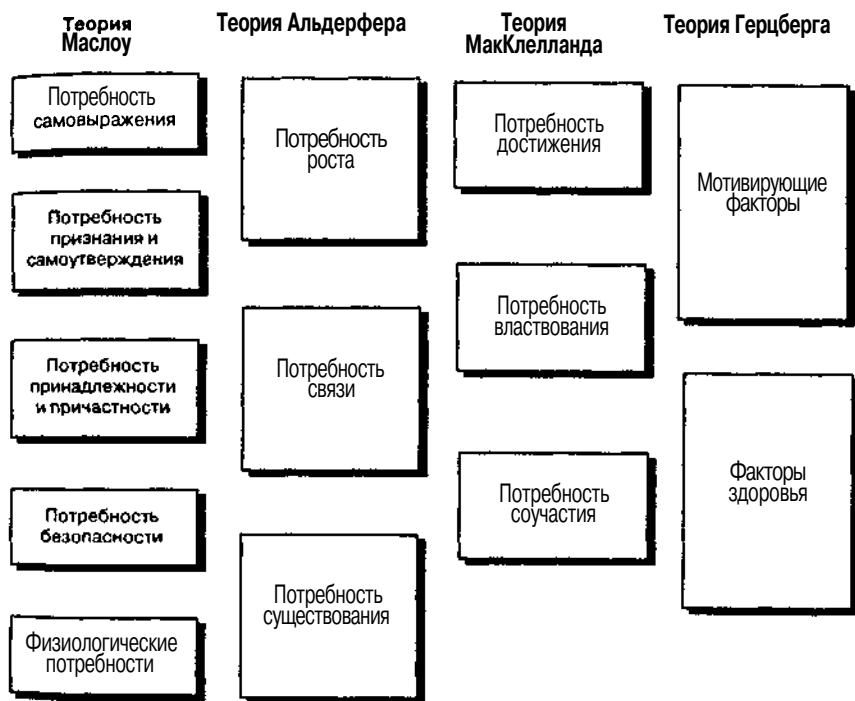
Теория Маслоу

Потребность самовыражения

Потребность признания и самоутверждения

Потребность принадлежности и причастности

Потребность безопасности

Физиологические потребности

Теория Альдерфера

Потребность роста

Потребность связи

Потребность существования

Теория МакКлелланда

Потребность достижения

Потребность властвования

Потребность соучастия

Теория Герцберга

Мотивирующие факторы

Факторы здоровья